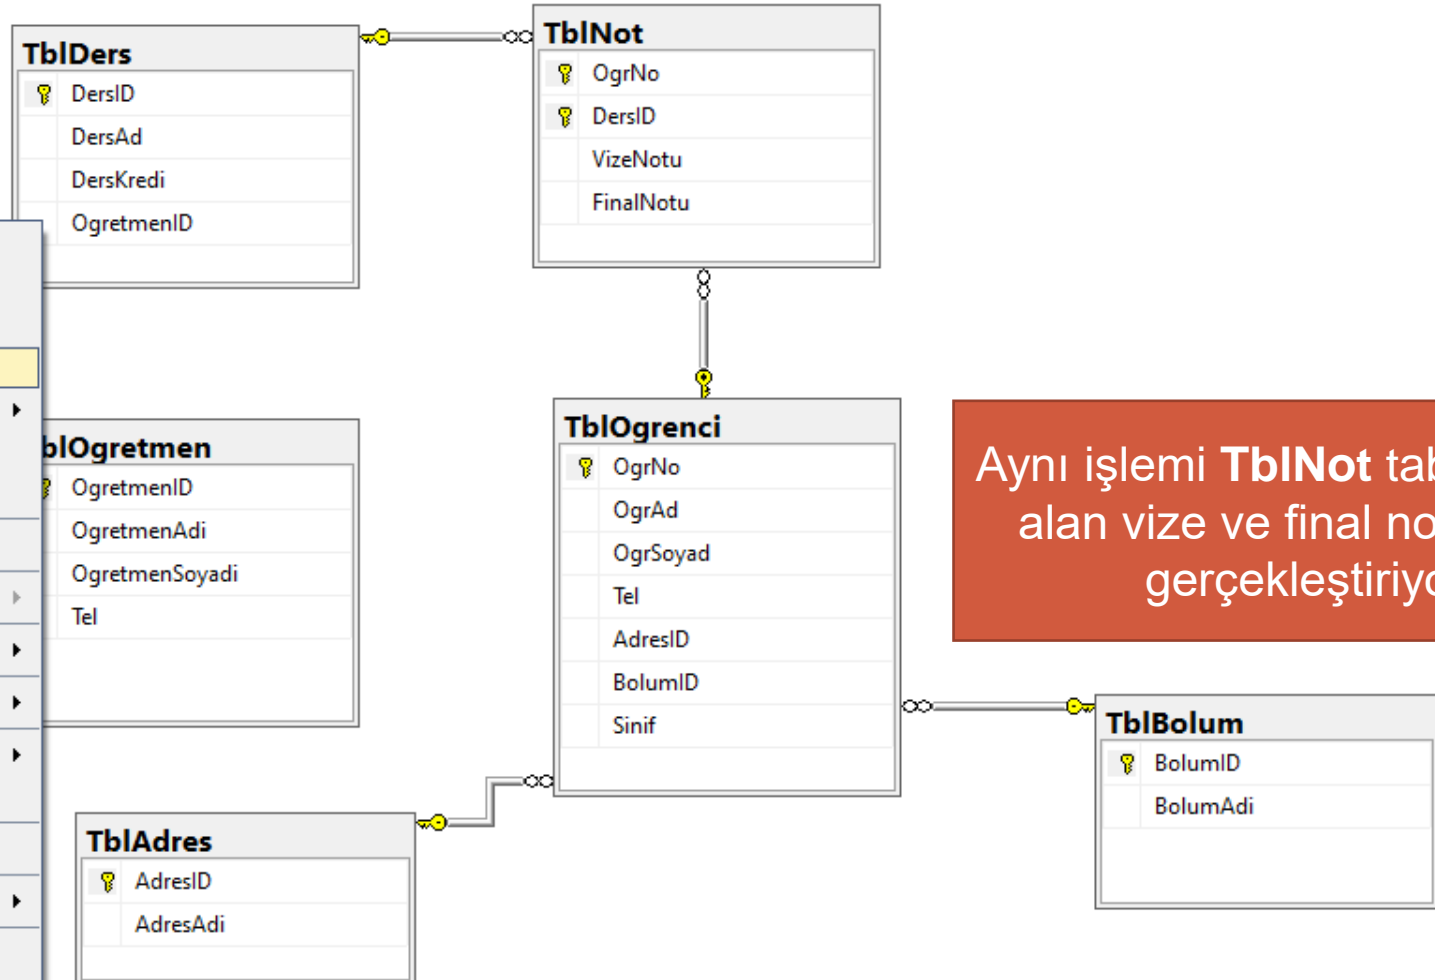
TblDers
DersID
DersAd
DersKredi
OgretmenID

TblNot
OgrNo
DersID
VizeNotu
FinalNotu

blOgretmen
OgretmenID
OgretmenAdi
OgretmenSoyadi
Tel

TblOgrenci
OgrNo
OgrAd
OgrSoyad
Tel
AdresID
BolumID
Sinif

Aynı işlemi **TblNot** tab
alan vize ve final no
gerçekleştiriyo

TblBolum
BolumID
BolumAdi

TblAdres
AdresID
AdresAdi